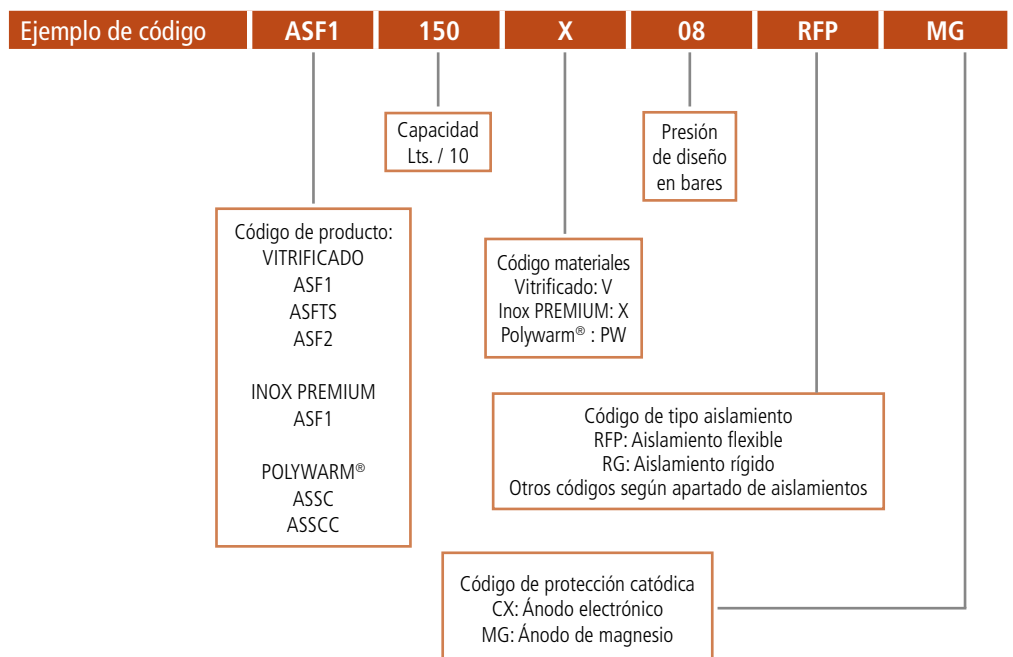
| Ejemplo de código | ASF1 | 150 | X | 08 | RFP | MG |
|---|---|---|---|---|---|---|

Capacidad
Lts. / 10

Presión
de diseño
en bares

Código de producto:
VITRIFICADO
ASF1
ASFTS
ASF2

INOX PREMIUM
ASF1

POLYWARM®
ASSC
ASSCC

Código materiales
Vitrificado: V
Inox PREMIUM: X
Polywarm® : PW

Código de tipo aislamiento
RFP: Aislamiento flexible
RG: Aislamiento rígido
Otros códigos según apartado de aislamientos

Código de protección catódica
CX: Ánodo electrónico
MG: Ánodo de magnesio